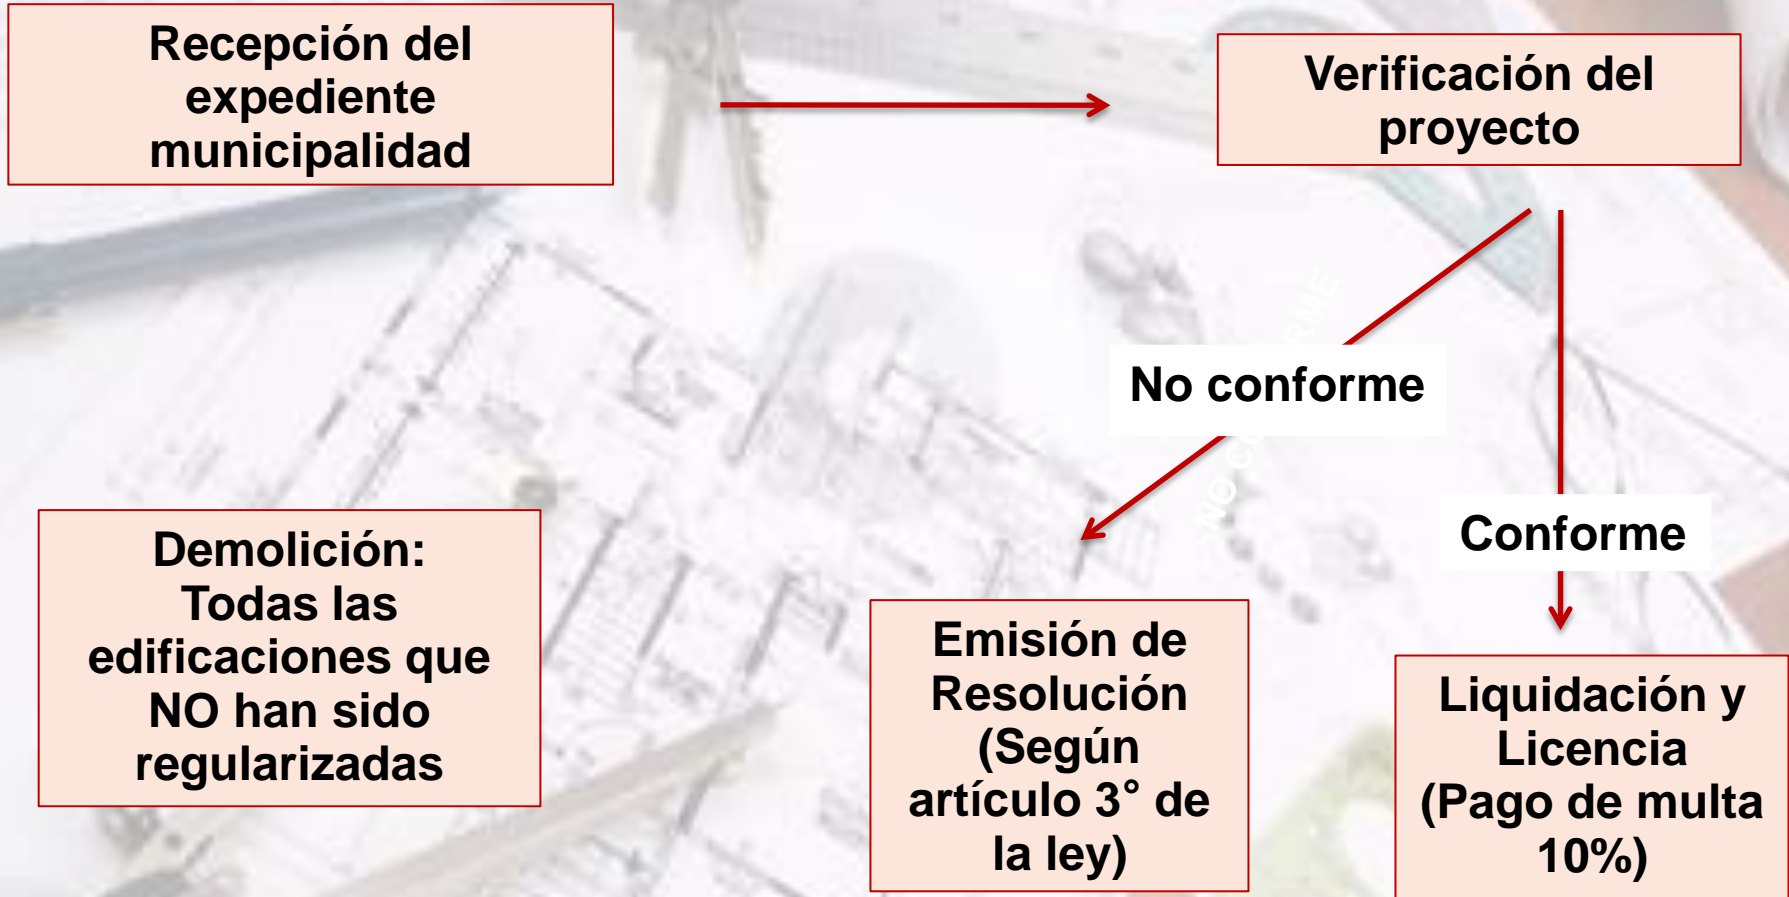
Recepción del expediente municipalidad

Verificación del proyecto

No conforme

Conforme

Demolición: Todas las edificaciones que NO han sido regularizadas

Emisión de Resolución (Según artículo 3° de la ley)

Liquidación y Licencia (Pago de multa 10%)